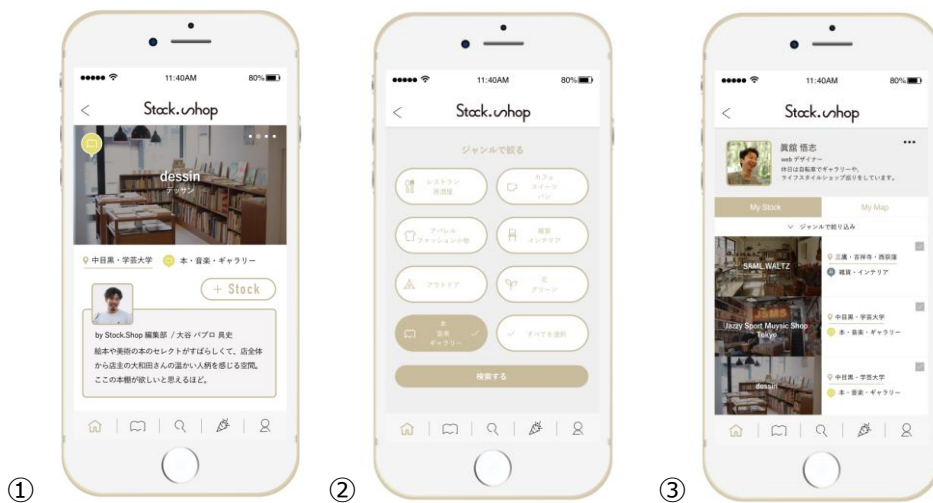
11:40AM 80%

<

Stock.shop

dessin
デッサン

中目黒・学芸大学

本・音楽・ギャラリー

+ Stock

by Stock.Shop 編集部 / 大谷 パブロ 良史
絵本や美術の本のセレクトがすばらしくて、店全体から店主の大和田さんの温かい人柄を感じる空間。ここの本棚が欲しいと思えるほど。

①

11:40AM 80%

<

Stock.shop

ジャンルで絞る

レストラン 居酒屋

カフェ スイーツ パン

アパレル ファッション小物

雑貨 インテリア

アウトドア

花 グリーン

本 音楽 ギャラリー

すべてを選択

検索する

②

11:40AM 80%

<

Stock.shop

眞舘 悟志
web デザイナー
休日は自転車でギャラリーや、ライフスタイルショップ巡りをしています。

...

My Stock

My Map

ジャンルで絞り込み

SAML.WALTZ

三宿・吉祥寺・西荻窪

雑貨・インテリア

Jazzy Sport Muysic Shop Tokyo

中目黒・学芸大学

本・音楽・ギャラリー

dessin

中目黒・学芸大学

本・音楽・ギャラリー

③